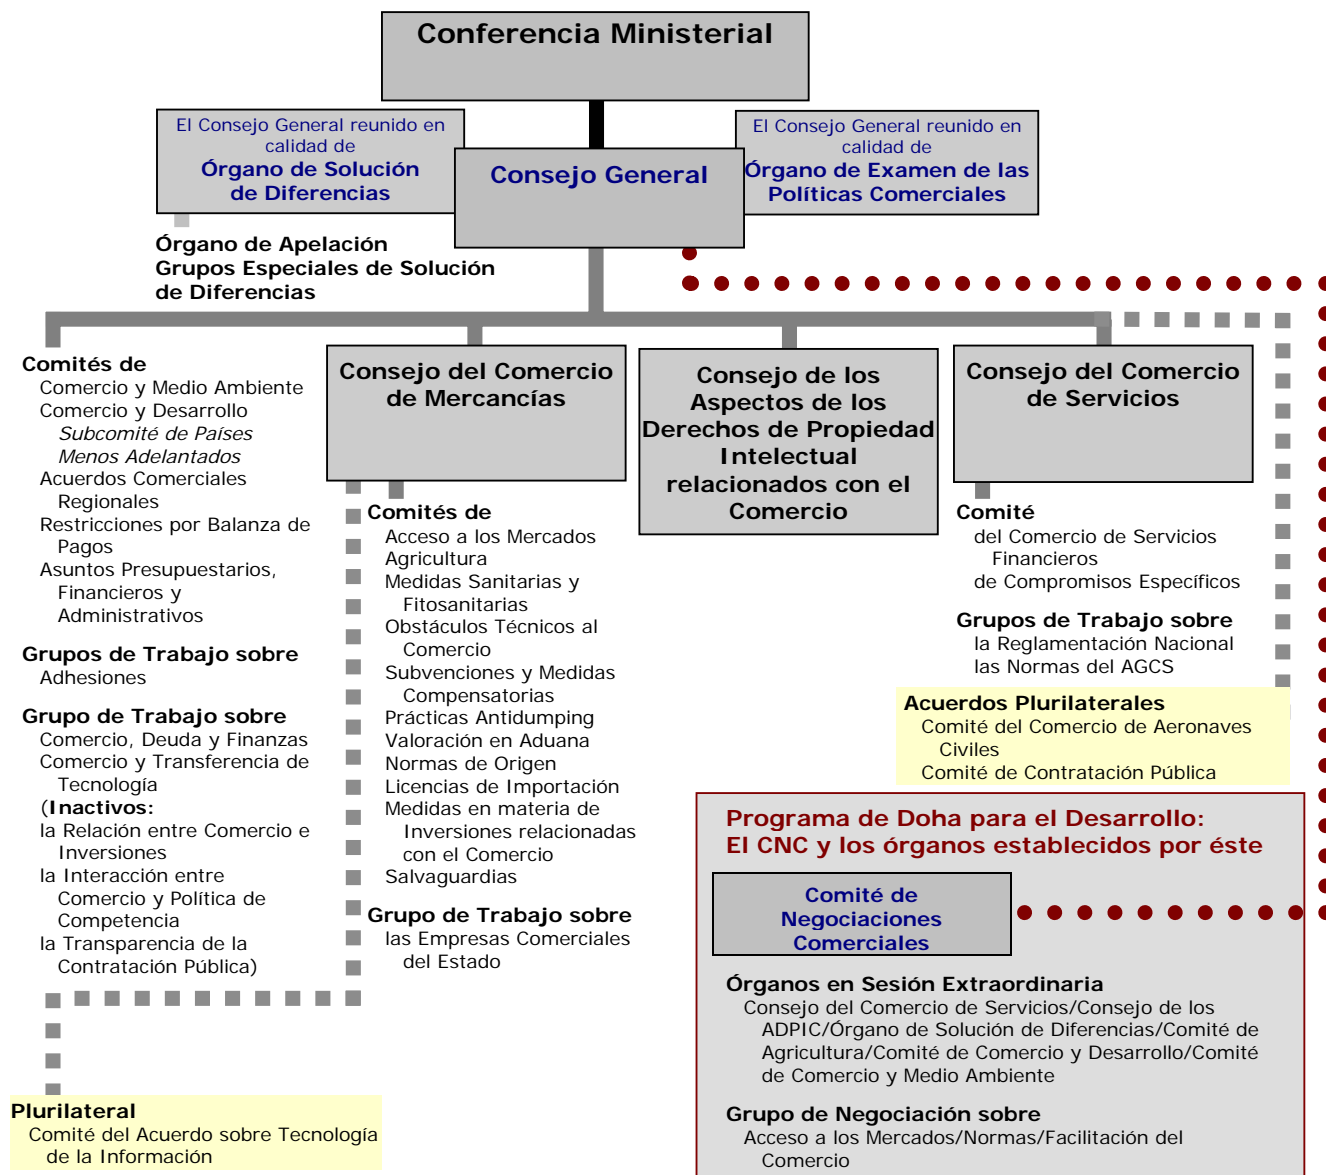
Conferencia Ministerial

El Consejo General reunido en calidad de
Órgano de Solución de Diferencias

Consejo General

El Consejo General reunido en calidad de
Órgano de Examen de las Políticas Comerciales

Órgano de Apelación
Grupos Especiales de Solución de Diferencias

Comités de
Comercio y Medio Ambiente
Comercio y Desarrollo
*Subcomité de Países Menos Adelantados*
Acuerdos Comerciales Regionales
Restricciones por Balanza de Pagos
Asuntos Presupuestarios, Financieros y Administrativos

Grupos de Trabajo sobre
Adhesiones

Grupo de Trabajo sobre
Comercio, Deuda y Finanzas
Comercio y Transferencia de Tecnología
(Inactivos:
la Relación entre Comercio e Inversiones
la Interacción entre Comercio y Política de Competencia
la Transparencia de la Contratación Pública)

Consejo del Comercio de Mercancías

Comités de
Acceso a los Mercados
Agricultura
Medidas Sanitarias y Fitosanitarias
Obstáculos Técnicos al Comercio
Subvenciones y Medidas Compensatorias
Prácticas Antidumping
Valoración en Aduana
Normas de Origen
Licencias de Importación
Medidas en materia de Inversiones relacionadas con el Comercio
Salvaguardias

Grupo de Trabajo sobre
las Empresas Comerciales del Estado

Consejo de los Aspectos de los Derechos de Propiedad Intelectual relacionados con el Comercio

Consejo del Comercio de Servicios

Comité
del Comercio de Servicios Financieros
de Compromisos Específicos

Grupos de Trabajo sobre
la Reglamentación Nacional
las Normas del AGCS

Acuerdos Plurilaterales
Comité del Comercio de Aeronaves Civiles
Comité de Contratación Pública

Programa de Doha para el Desarrollo:
El CNC y los órganos establecidos por éste

Comité de Negociaciones Comerciales

Órganos en Sesión Extraordinaria
Consejo del Comercio de Servicios/Consejo de los ADPIC/Órgano de Solución de Diferencias/Comité de Agricultura/Comité de Comercio y Desarrollo/Comité de Comercio y Medio Ambiente

Grupo de Negociación sobre
Acceso a los Mercados/Normas/Facilitación del Comercio

Plurilateral
Comité del Acuerdo sobre Tecnología de la Información